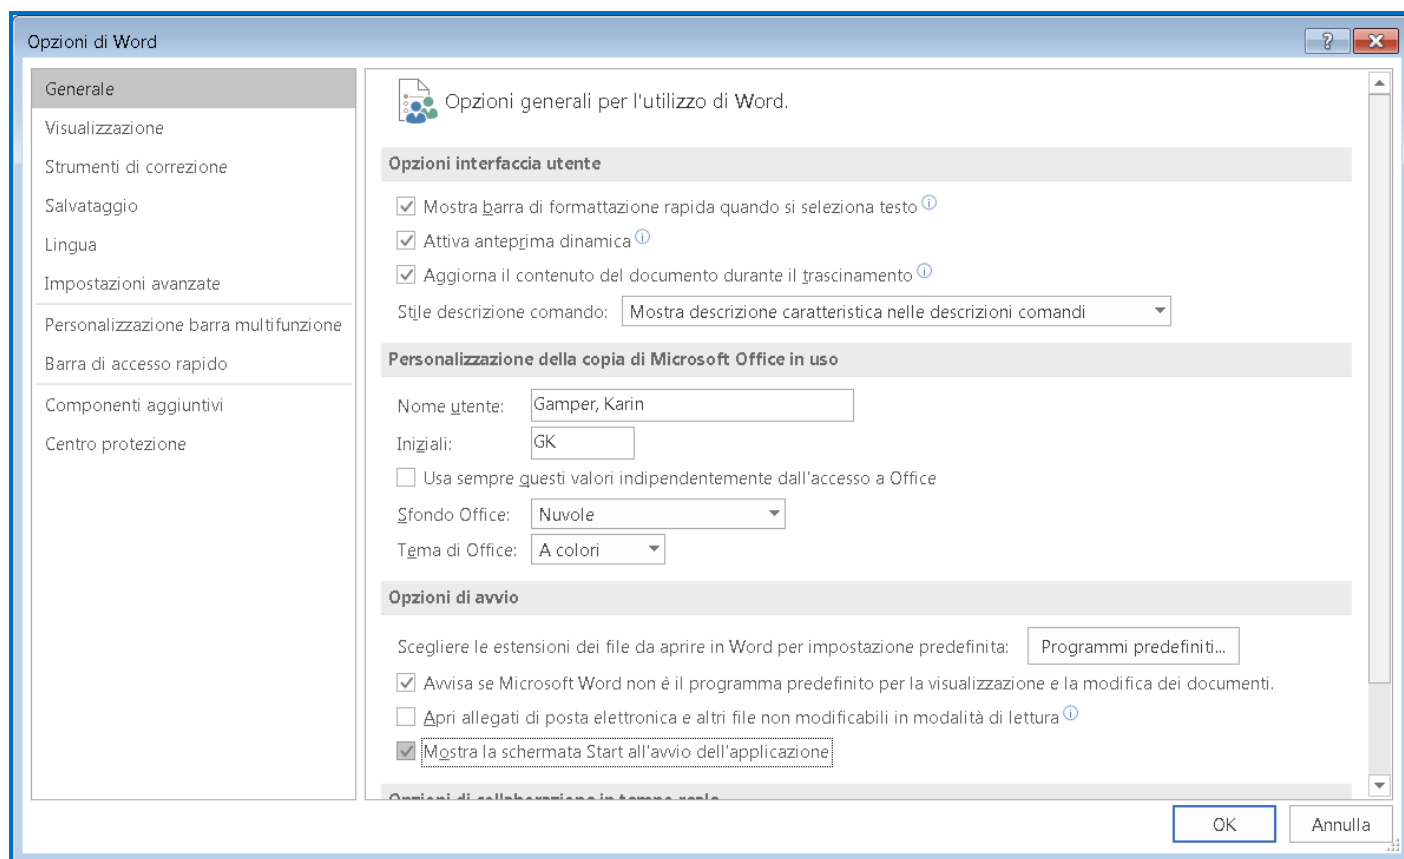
Opzioni di Word

?

Generale
Visualizzazione
Strumenti di correzione
Salvataggio
Lingua
Impostazioni avanzate
Personalizzazione barra multifunzione
Barra di accesso rapido
Componenti aggiuntivi
Centro protezione

Opzioni generali per l'utilizzo di Word.

Opzioni interfaccia utente

Mostra barra di formattazione rapida quando si seleziona testo
Attiva anteprima dinamica
Aggiorna il contenuto del documento durante il trascinamento
Stile descrizione comando: Mostra descrizione caratteristica nelle descrizioni comandi

Personalizzazione della copia di Microsoft Office in uso

Nome utente: Gamper, Karin
Iniziali: GK
Usa sempre questi valori indipendentemente dall'accesso a Office
Sfondo Office: Nuvole
Tema di Office: A colori

Opzioni di avvio

Scegliere le estensioni dei file da aprire in Word per impostazione predefinita: Programmi predefiniti...
Avvisa se Microsoft Word non è il programma predefinito per la visualizzazione e la modifica dei documenti.
Apri allegati di posta elettronica e altri file non modificabili in modalità di lettura
Mostra la schermata Start all'avvio dell'applicazione

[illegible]

OK Annulla